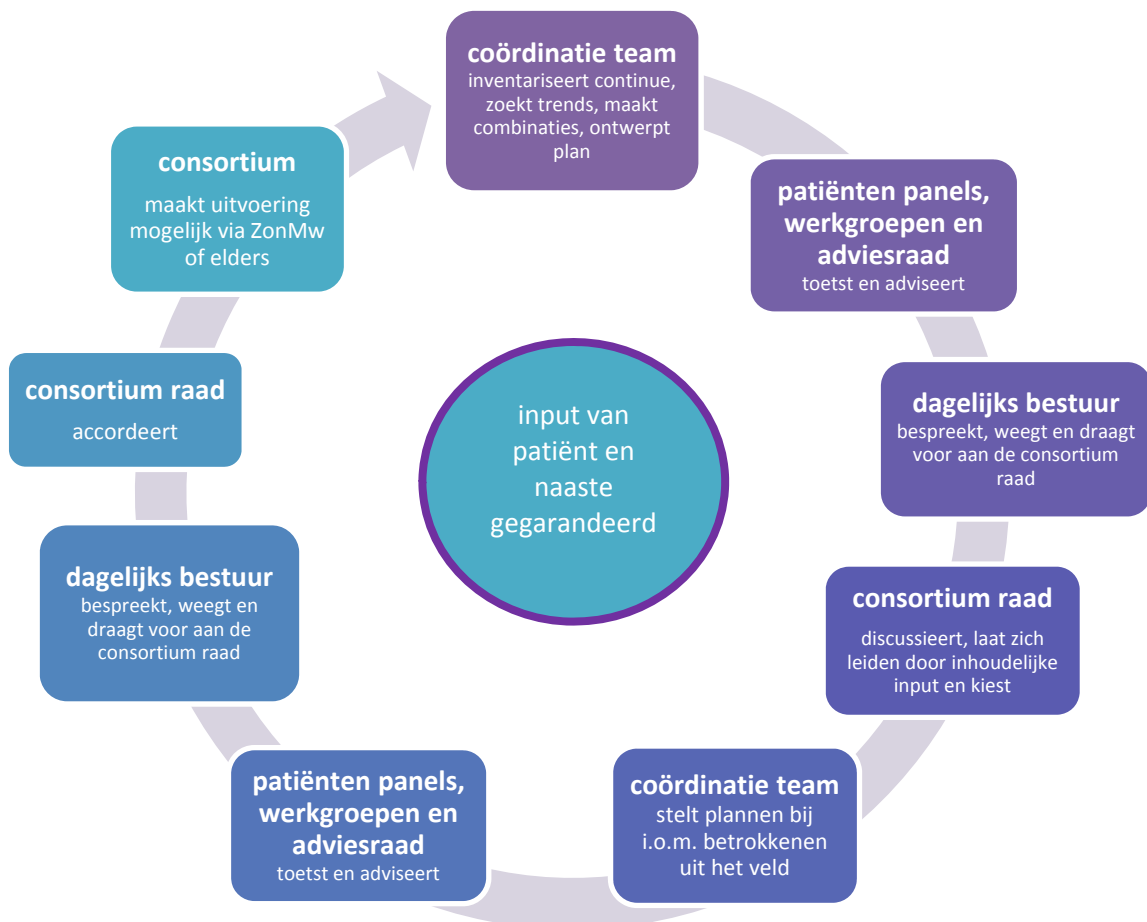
coördinatie team
inventariseert continue, zoekt trends, maakt combinaties, ontwerpt plan

patiënten panels, werkgroepen en adviesraad
toetst en adviseert

dagelijks bestuur
bespreekt, weegt en draagt voor aan de consortium raad

consortium raad
discussieert, laat zich leiden door inhoudelijke input en kiest

coördinatie team
stelt plannen bij i.o.m. betrokkenen uit het veld

patiënten panels, werkgroepen en adviesraad
toetst en adviseert

dagelijks bestuur
bespreekt, weegt en draagt voor aan de consortium raad

consortium raad
accordeert

consortium
maakt uitvoering mogelijk via ZonMw of elders

input van patiënt en naaste gegarandeerd